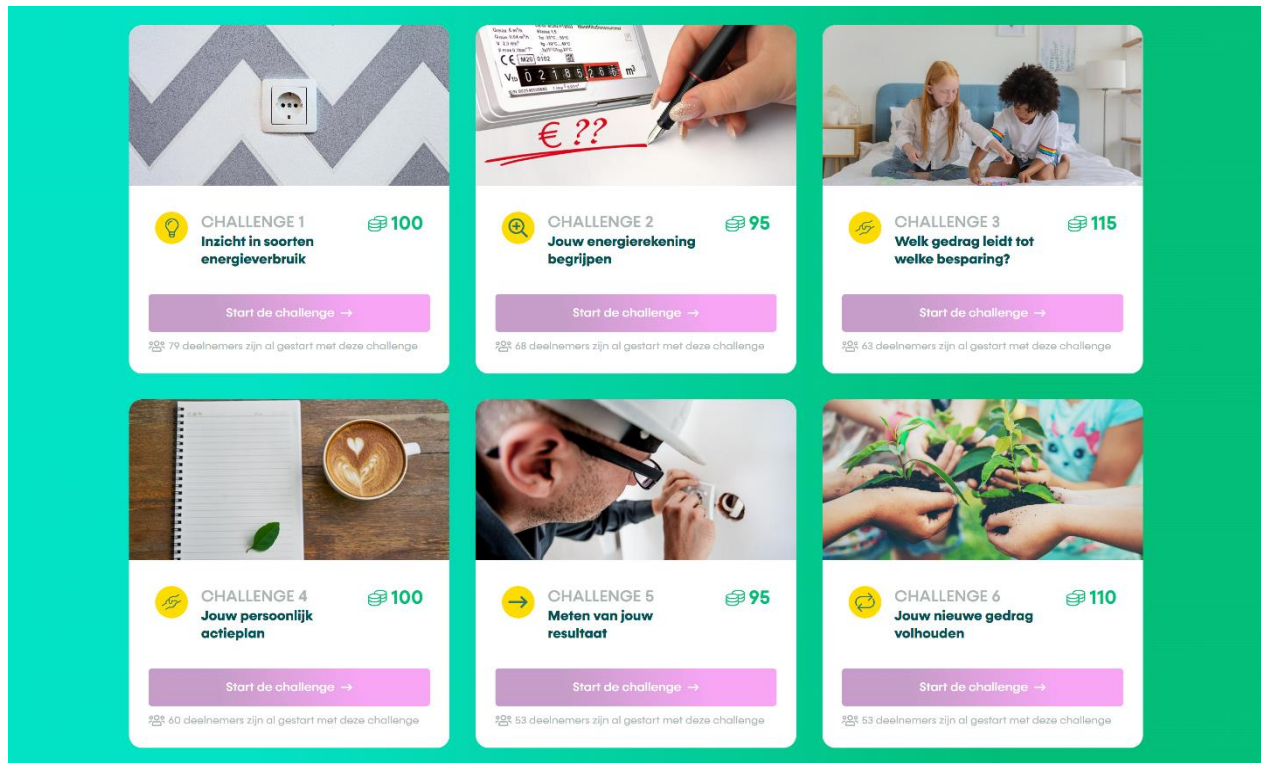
€ ??

CHALLENGE 1
100
Inzicht in soorten energieverbruik

Start de challenge →

79 deelnemers zijn al gestart met deze challenge

CHALLENGE 2
95
Jouw energierekening begrijpen

Start de challenge →

68 deelnemers zijn al gestart met deze challenge

CHALLENGE 3
115
Welk gedrag leidt tot welke besparing?

Start de challenge →

63 deelnemers zijn al gestart met deze challenge

CHALLENGE 4
100
Jouw persoonlijk actieplan

Start de challenge →

60 deelnemers zijn al gestart met deze challenge

CHALLENGE 5
95
Meten van jouw resultaat

Start de challenge →

53 deelnemers zijn al gestart met deze challenge

CHALLENGE 6
110
Jouw nieuwe gedrag volhouden

Start de challenge →

53 deelnemers zijn al gestart met deze challenge